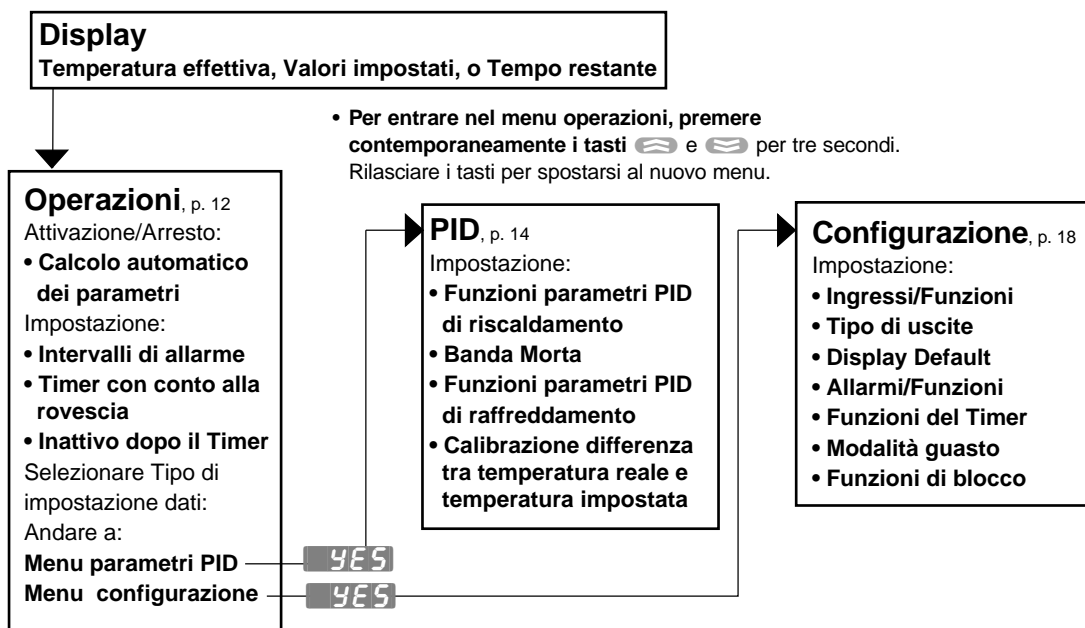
**Display**
**Temperatura effettiva, Valori impostati, o Tempo restante**

• **Per entrare nel menu operazioni, premere contemporaneamente i tasti** e per tre secondi. Rilasciare i tasti per spostarsi al nuovo menu.

**Operazioni**, p. 12
Attivazione/Arresto:
• **Calcolo automatico dei parametri**
Impostazione:
• **Intervalli di allarme**
• **Timer con conto alla rovescia**
• **Inattivo dopo il Timer**
Selezionare Tipo di impostazione dati:
Andare a:
**Menu parametri PID** YES
**Menu configurazione** YES

**PID**, p. 14
Impostazione:
• **Funzioni parametri PID di riscaldamento**
• **Banda Morta**
• **Funzioni parametri PID di raffreddamento**
• **Calibrazione differenza tra temperatura reale e temperatura impostata**

**Configurazione**, p. 18
Impostazione:
• **Ingressi/Funzioni**
• **Tipo di uscite**
• **Display Default**
• **Allarmi/Funzioni**
• **Funzioni del Timer**
• **Modalità guasto**
• **Funzioni di blocco**